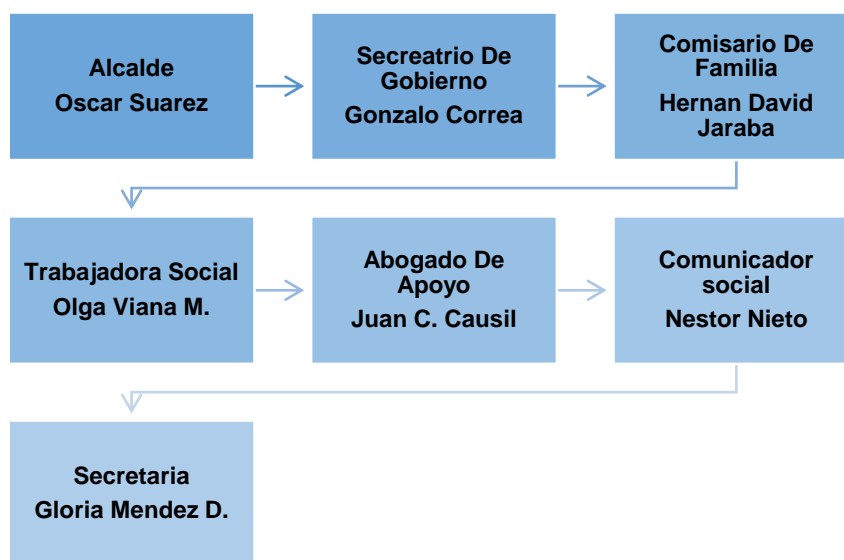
Alcalde
Oscar Suarez

Secreatrio De Gobierno
Gonzalo Correa

Comisario De Familia
Hernan David Jaraba

Trabajadora Social
Olga Viana M.

Abogado De Apoyo
Juan C. Causil

Comunicador social
Nestor Nieto

Secretaria
Gloria Mendez D.